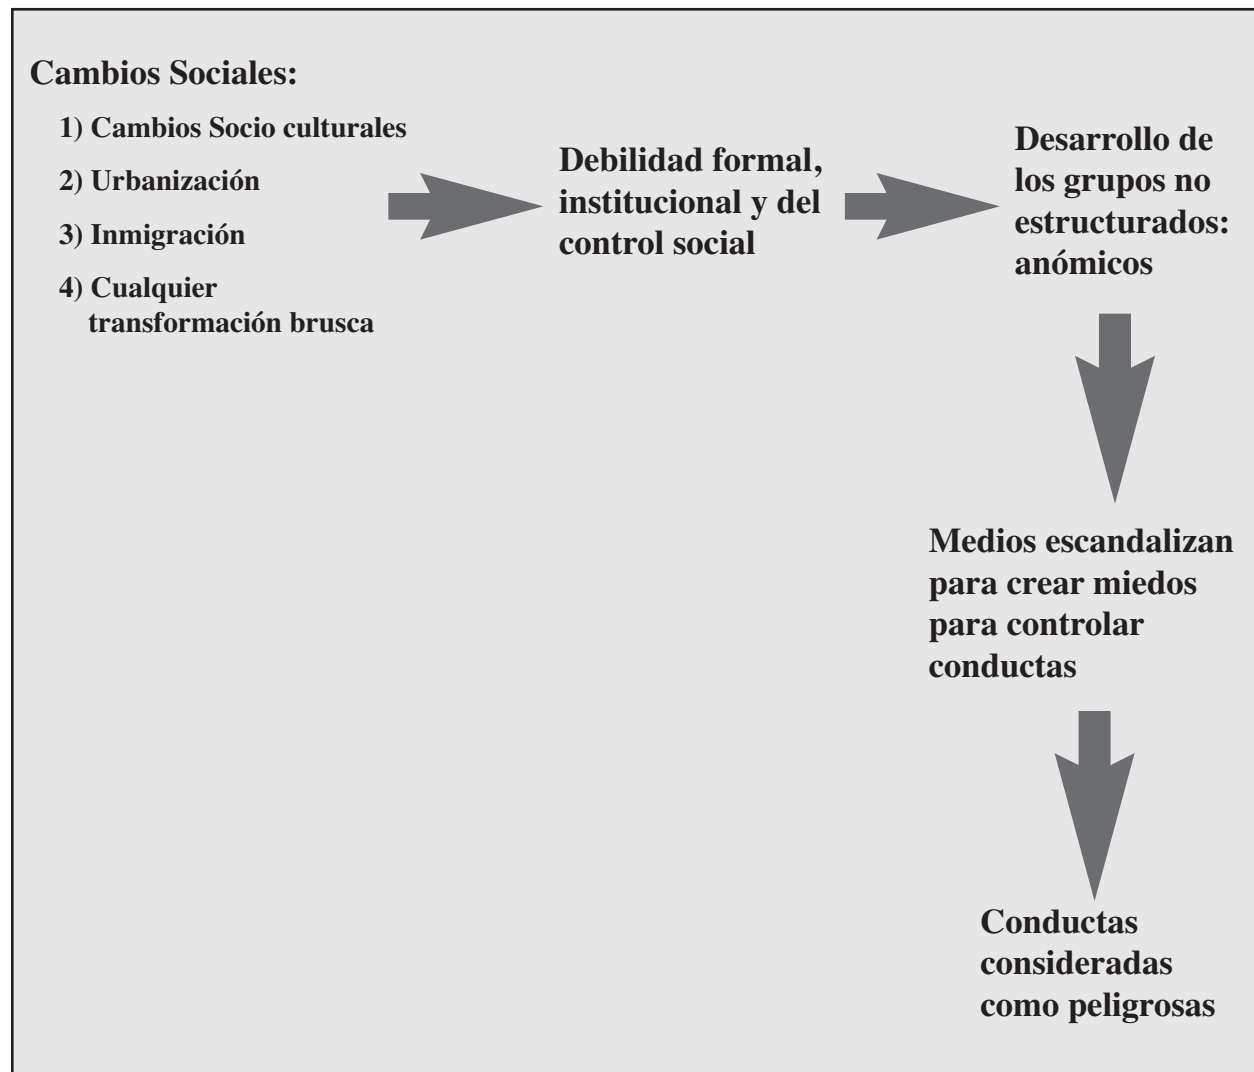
Cambios Sociales:

1) Cambios Socio culturales

2) Urbanización

3) Inmigración

4) Cualquier transformación brusca

Debilidad formal, institucional y del control social

Desarrollo de los grupos no estructurados: anómicos

Medios escandalizan para crear miedos para controlar conductas

Conductas consideradas como peligrosas